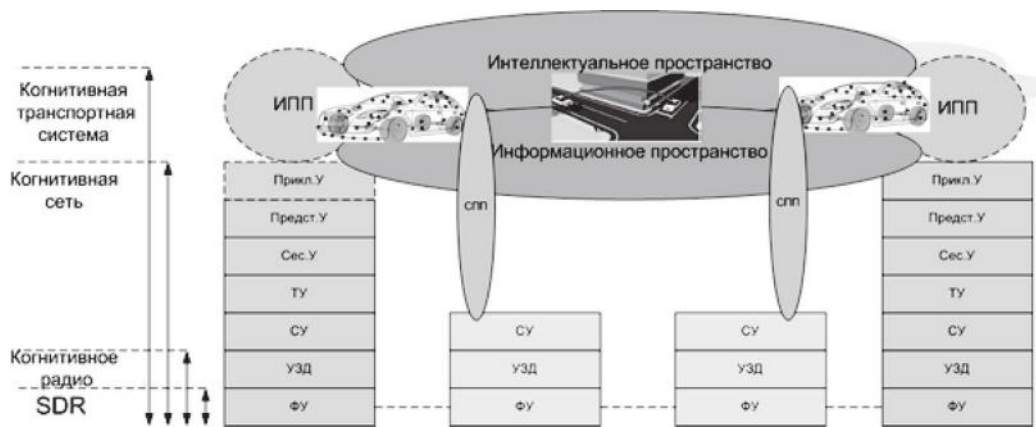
Когнитивная транспортная система

Когнитивная сеть

Когнитивное радио

SDR

Интеллектуальное пространство

ИПП

ИПП

Информационное пространство

СПП

СПП

| Прикл.У |
|---|
| Предст.У |
| Сес.У |
| ТУ |
| СУ |
| УЗД |
| ФУ |

| СУ |
|---|
| УЗД |
| ФУ |

| СУ |
|---|
| УЗД |
| ФУ |

| Прикл.У |
|---|
| Предст.У |
| Сес.У |
| ТУ |
| СУ |
| УЗД |
| ФУ |